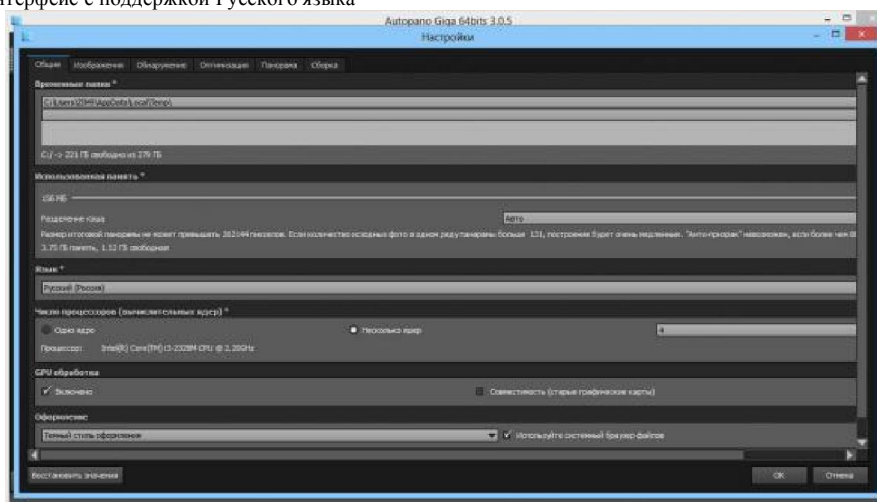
нтерфейс с поддержкой Русского языка

Autopano Giga 64bits 3.0.5

Настройки

Общие Изображения Обнаружение Оптимизация Панорама Сборка

Временные папки *

C:\Users\ZMF\AppData\Local\Temp\

C:/ -> 221 ГБ свободно из 279 ГБ

Используемая память *

156 МБ

Разделение кэша

Авто

Размер итоговой панорамы не может превышать 282144 пикселов. Если количество исходных фото в одном ряду панорамы больше 131, построение будет очень медленным. "Авто-прогрев" невозможен, если более чем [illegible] 3.75 ГБ памяти, 1.12 ГБ свободная

Язык *

Русский (Россия)

Число процессоров (вычислительных ядер) *

Одно ядро

Несколько ядер

4

Процессор: Intel(R) Core(TM) i3-2328M CPU @ 2.20GHz

GPU обработка

Включено

Совместимость (старые графические карты)

Оформление

Темный стиль оформления

Используйте системный браузер файлов

Восстановить значения

OK

Отмена